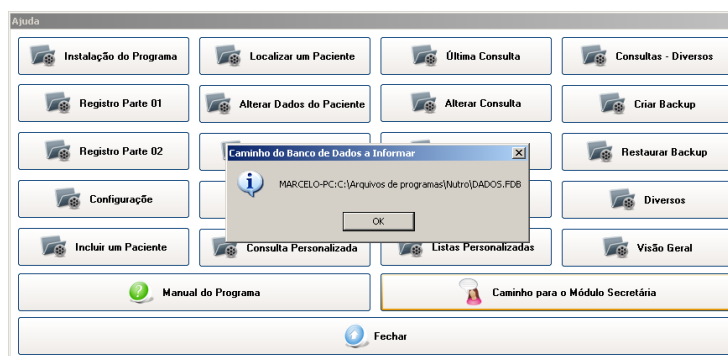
Ajuda

Instalação do Programa
Localizar um Paciente
Última Consulta
Consultas - Diversos

Registro Parte 01
Alterar Dados do Paciente
Alterar Consulta
Criar Backup

Registro Parte 02
Restaurar Backup

Configuração
Diversos

Incluir um Paciente
Consulta Personalizada
Listas Personalizadas
Visão Geral

Manual do Programa
Caminho para o Módulo Secretária

Fechar

Caminho do Banco de Dados a Informar
X
MARCELO-PC:C:\Arquivos de programas\Nutro\DADOS.FDB
OK